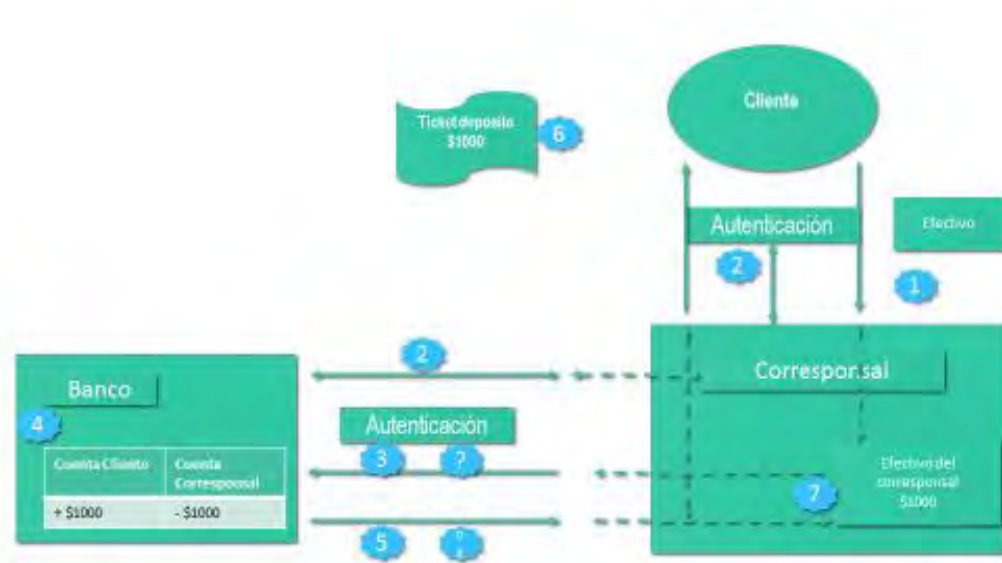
Ticket deposito $1000

6

Cliente

Autenticación

2

Efectivo

1

2

Banco

4

Autenticación

3

?

| Cuenta Cliente | Cuenta Corresponsal |
|---|---|
| + $1000 | - $1000 |

5

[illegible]

Corresponsal

Efectivo del corresponsal $1000

7